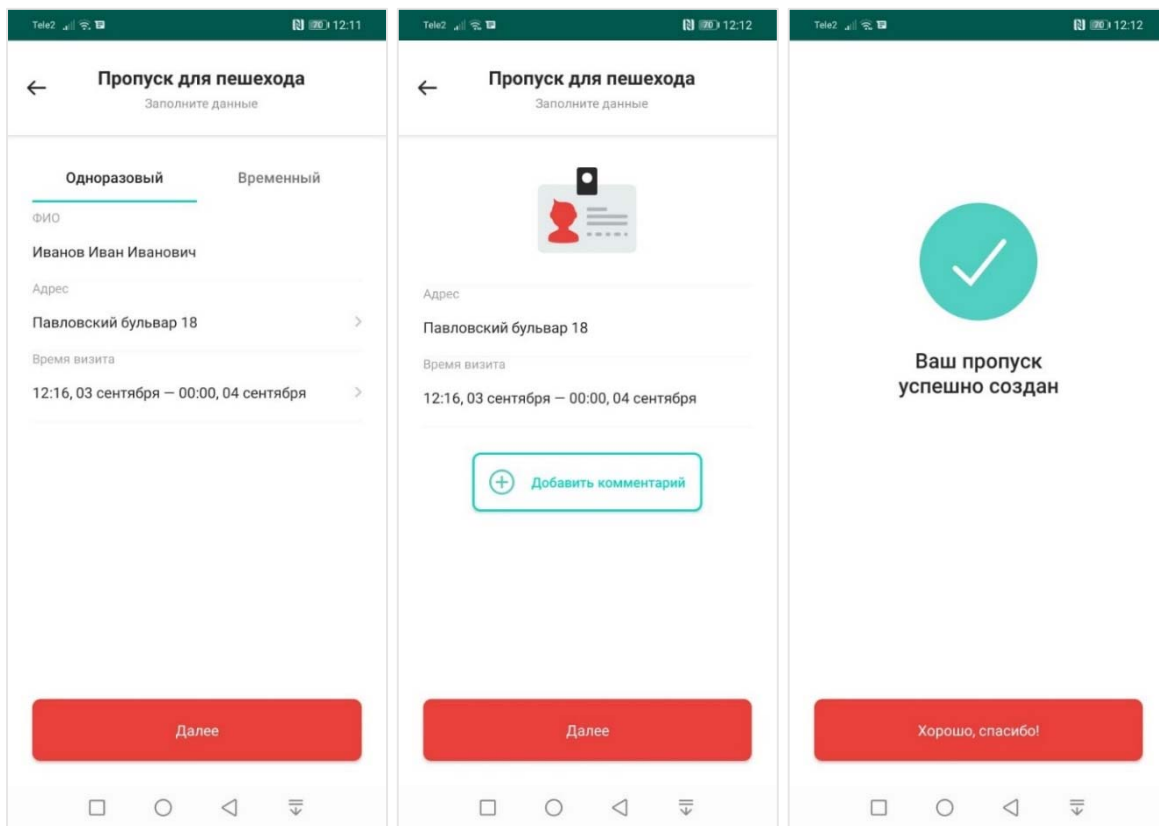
Tele2 70 12:11

Пропуск для пешехода
Заполните данные

Одноразовый
Временный

ФИО
Иванов Иван Иванович

Адрес
Павловский бульвар 18

Время визита
12:16, 03 сентября — 00:00, 04 сентября

Далее

Tele2 70 12:12

Пропуск для пешехода
Заполните данные

Адрес
Павловский бульвар 18

Время визита
12:16, 03 сентября — 00:00, 04 сентября

Добавить комментарий

Далее

Tele2 70 12:12

Ваш пропуск успешно создан

Хорошо, спасибо!